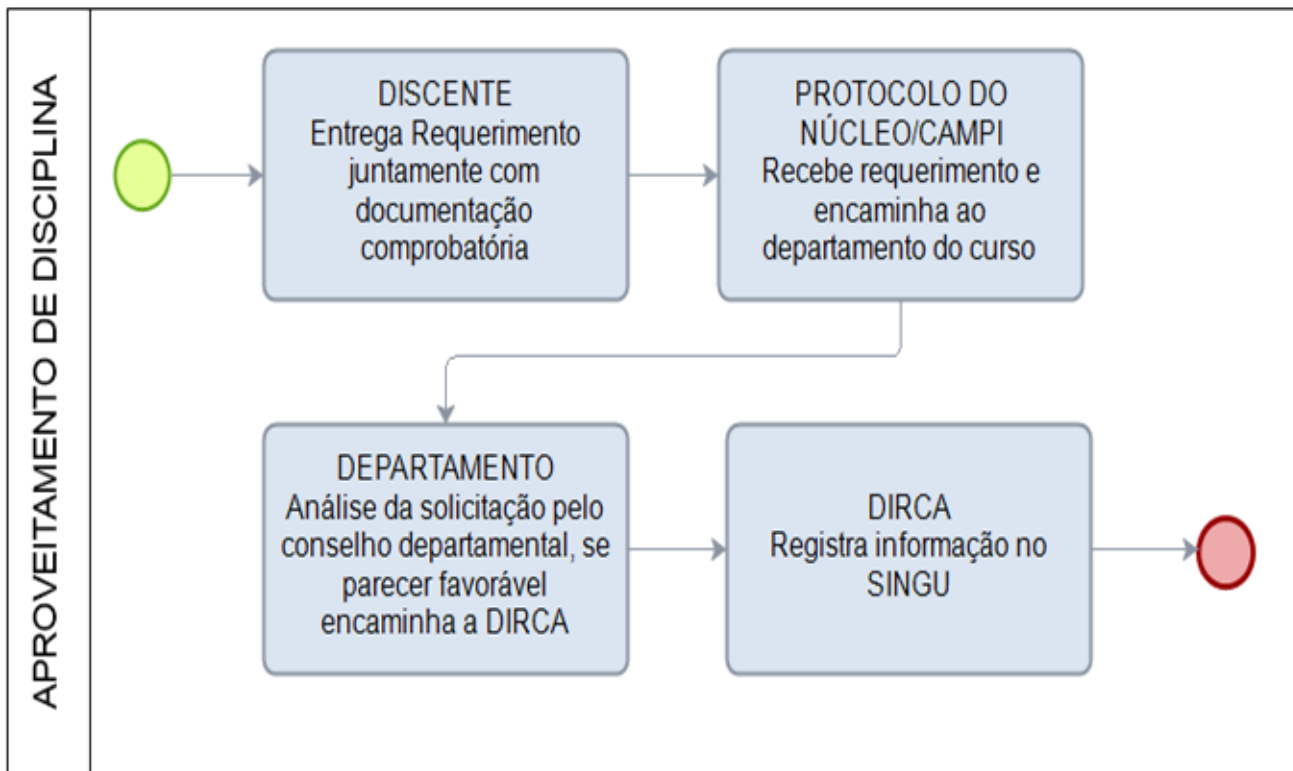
APROVEITAMENTO DE DISCIPLINA

DISCENTE
Entrega Requerimento juntamente com documentação comprobatória

PROTOCOLO DO NÚCLEO/CAMPI
Recebe requerimento e encaminha ao departamento do curso

DEPARTAMENTO
Análise da solicitação pelo conselho departamental, se parecer favorável encaminha a DIRCA

DIRCA
Registra informação no SINGU